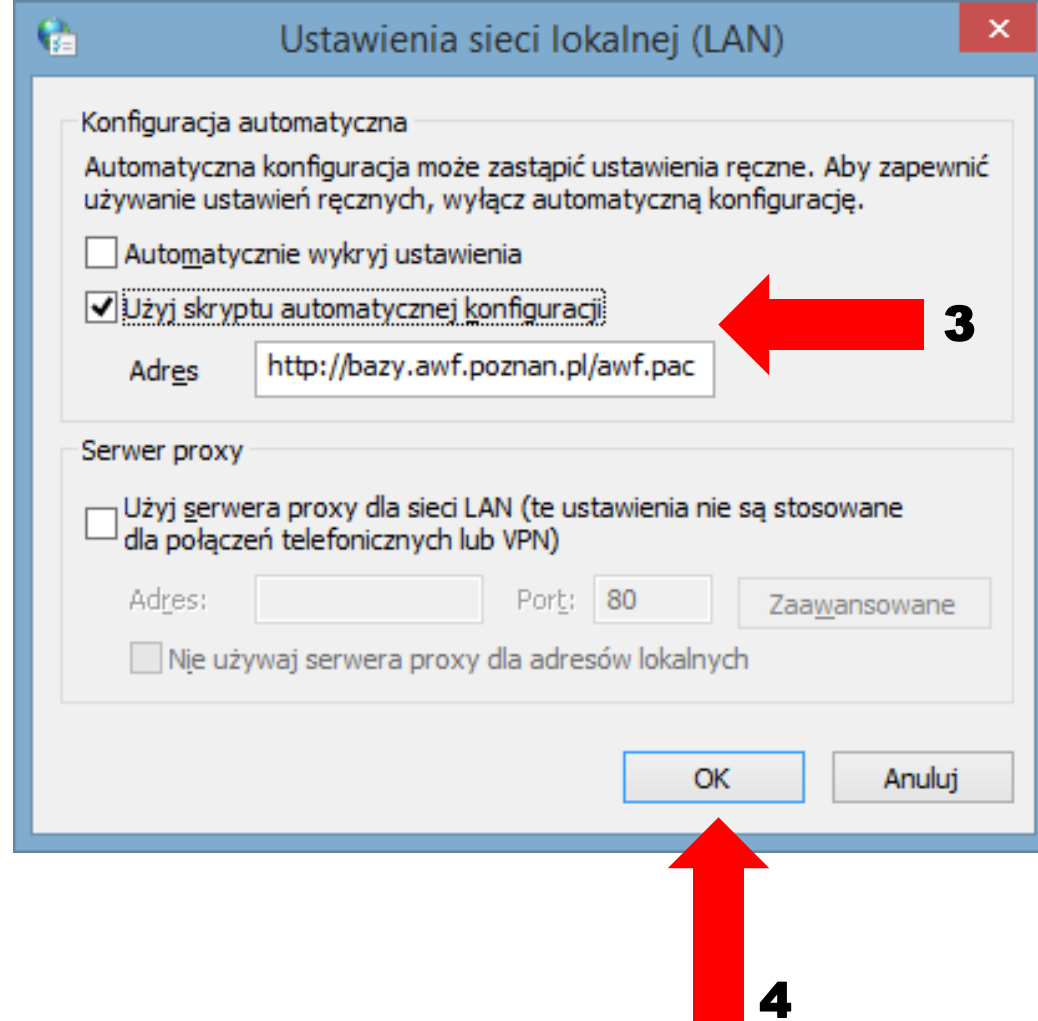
Ustawienia sieci lokalnej (LAN)

Konfiguracja automatyczna

Automatyczna konfiguracja może zastąpić ustawienia ręczne. Aby zapewnić używanie ustawień ręcznych, wyłącz automatyczną konfigurację.

Automatycznie wykryj ustawienia

Użyj skryptu automatycznej konfiguracji

3

Adres http://bazy.awf.poznan.pl/awf.pac

Serwer proxy

Użyj serwera proxy dla sieci LAN (te ustawienia nie są stosowane dla połączeń telefonicznych lub VPN)

Adres: Port: 80 Zaawansowane

Nie używaj serwera proxy dla adresów lokalnych

OK Anuluj

4